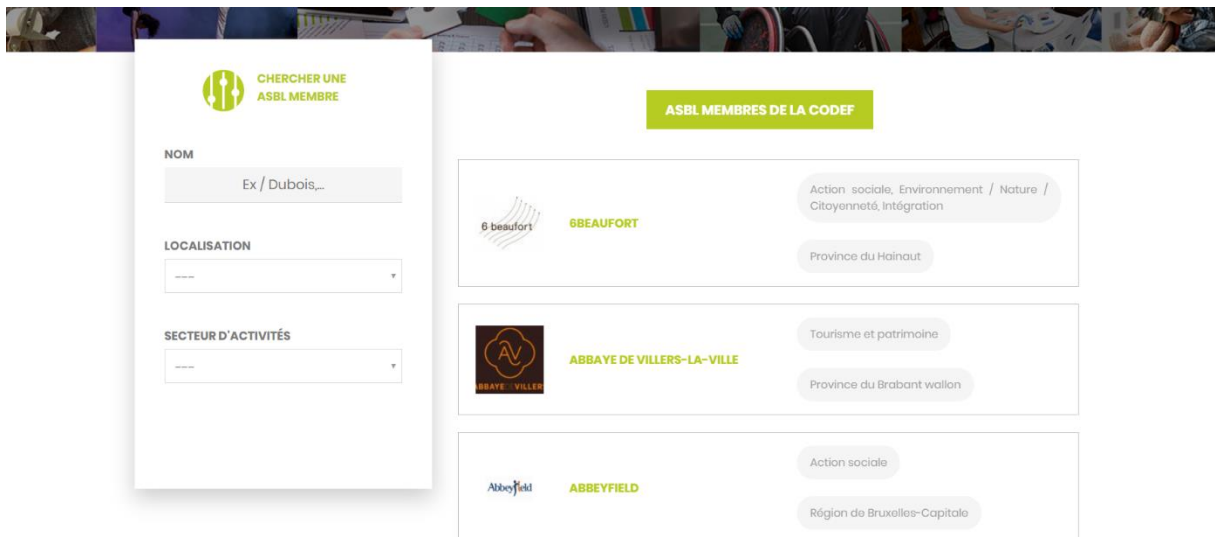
CHERCHER UNE ASBL MEMBRE

NOM

Ex / Dubois,...

LOCALISATION

---

SECTEUR D'ACTIVITÉS

---

ASBL MEMBRES DE LA CODEF

6 beaufort

6BEAUFORT

Action sociale, Environnement / Nature / Citoyenneté, Intégration

Province du Hainaut

AV

ABBAYE DE VILLERS

ABBAYE DE VILLERS-LA-VILLE

Tourisme et patrimoine

Province du Brabant wallon

Abbeyfield

ABBEYFIELD

Action sociale

Région de Bruxelles-Capitale